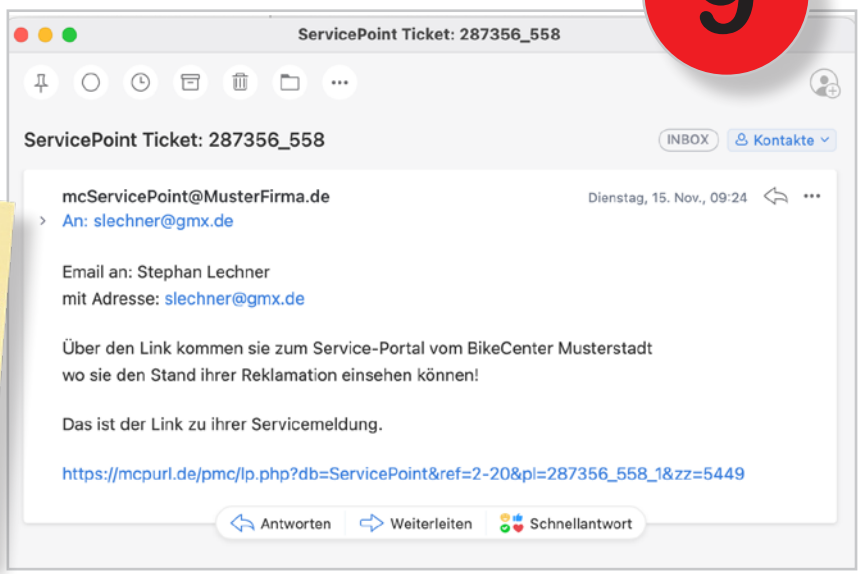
9

ServicePoint Ticket: 287356_558

ServicePoint Ticket: 287356_558

INBOX
Kontakte

mcServicePoint@MusterFirma.de
Dienstag, 15. Nov., 09:24
An: slechner@gmx.de

Email an: Stephan Lechner
mit Adresse: slechner@gmx.de

Über den Link kommen sie zum Service-Portal vom BikeCenter Musterstadt wo sie den Stand ihrer Reklamation einsehen können!

Das ist der Link zu ihrer Servicemeldung.

https://mcpurl.de/pmc/lp.php?db=ServicePoint&ref=2-20&pl=287356_558_1&zz=5449

Antworten
Weiterleiten
Schnellantwort